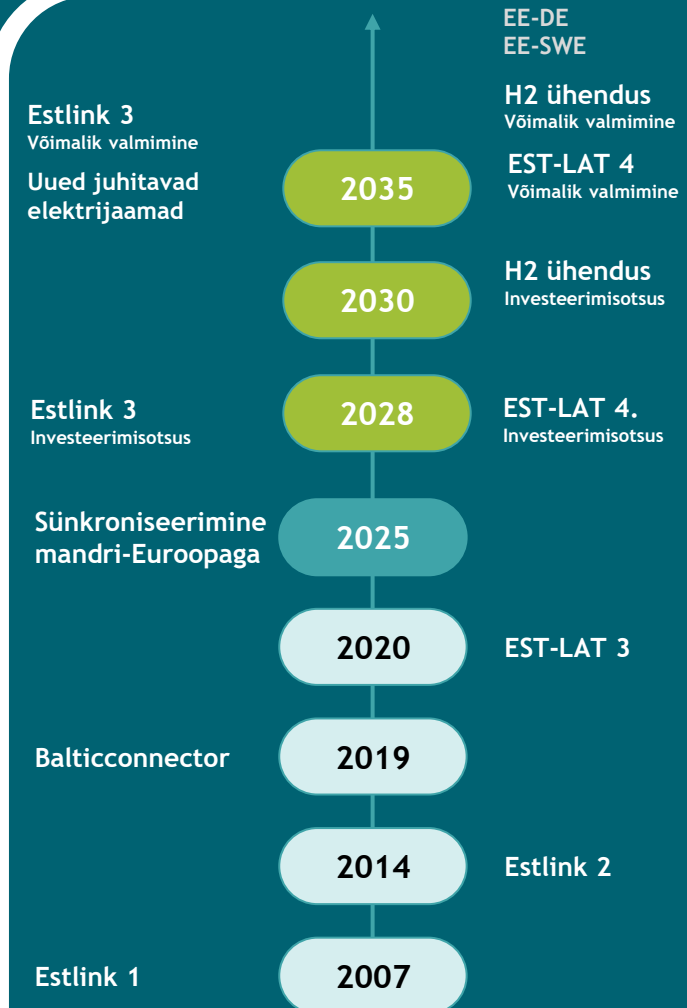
EE-DE
EE-SWE

Estlink 3
Võimalik valmimine

H2 ühendus
Võimalik valmimine

Uued juhitavad elektrijaamad

2035

EST-LAT 4
Võimalik valmimine

2030

H2 ühendus
Investeerimisotsus

Estlink 3
Investeerimisotsus

2028

EST-LAT 4.
Investeerimisotsus

Sünkroniseerimine mandri-Euroopaga

2025

2020

EST-LAT 3

Balticconnector

2019

2014

Estlink 2

Estlink 1

2007